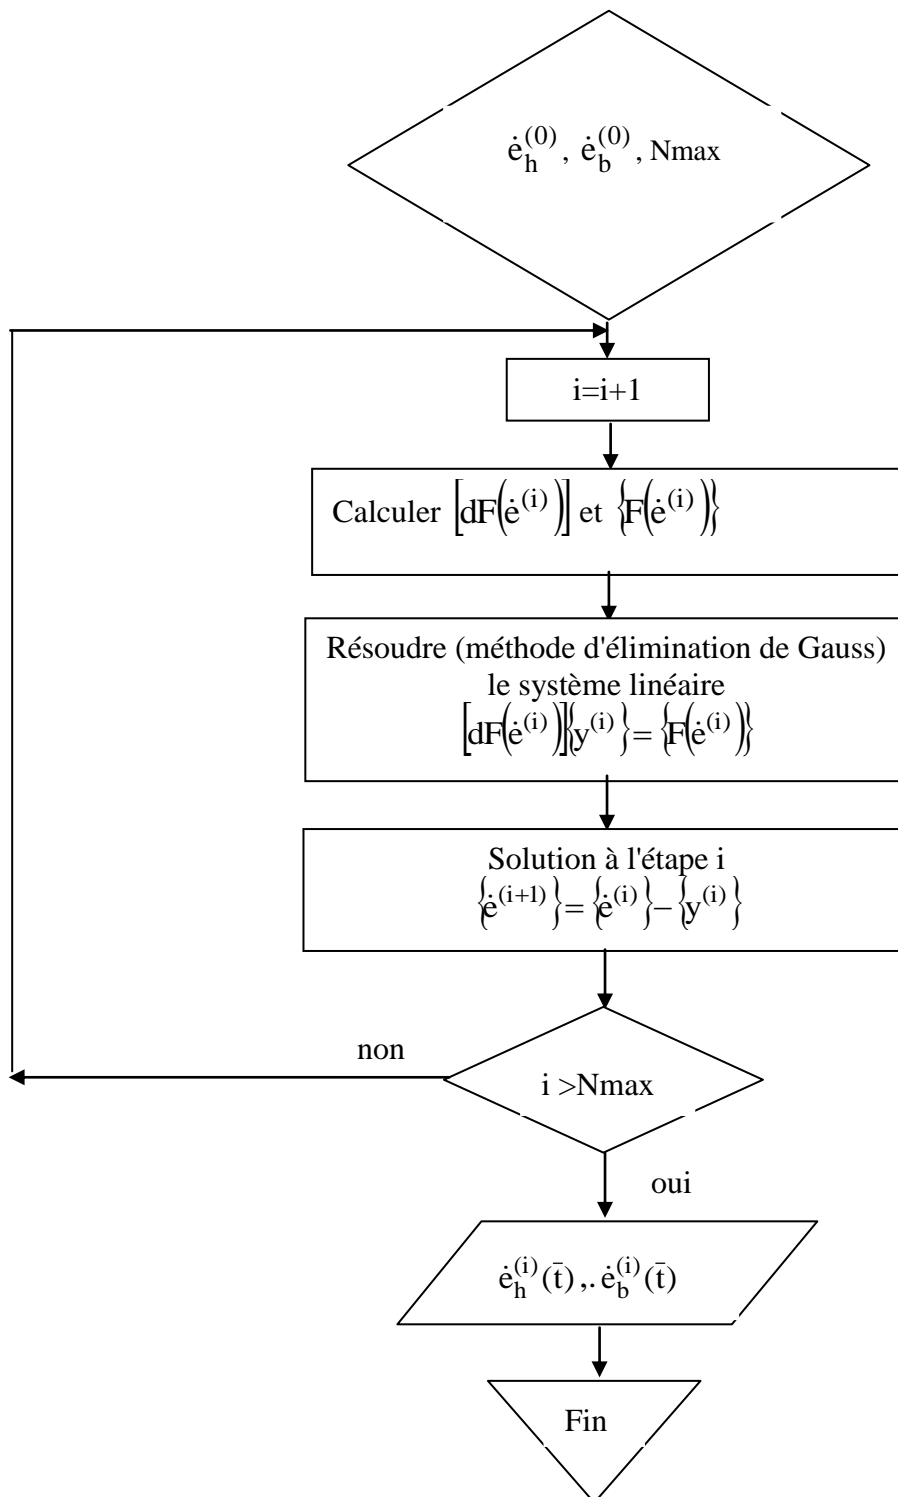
$\dot{e}_h^{(0)}$, $\dot{e}_b^{(0)}$, Nmax

i=i+1

Calculer $\left[dF\left(\dot{e}^{(i)}\right)\right]$ et $\left\{F\left(\dot{e}^{(i)}\right)\right\}$

Résoudre (méthode d'élimination de Gauss) le système linéaire
$\left[dF\left(\dot{e}^{(i)}\right)\right]\left\{y^{(i)}\right\} = \left\{F\left(\dot{e}^{(i)}\right)\right\}$

Solution à l'étape i
$\left\{\dot{e}^{(i+1)}\right\} = \left\{\dot{e}^{(i)}\right\} - \left\{y^{(i)}\right\}$

non

i >Nmax

oui

$\dot{e}_h^{(i)}(\bar{t})$,. $\dot{e}_b^{(i)}(\bar{t})$

Fin